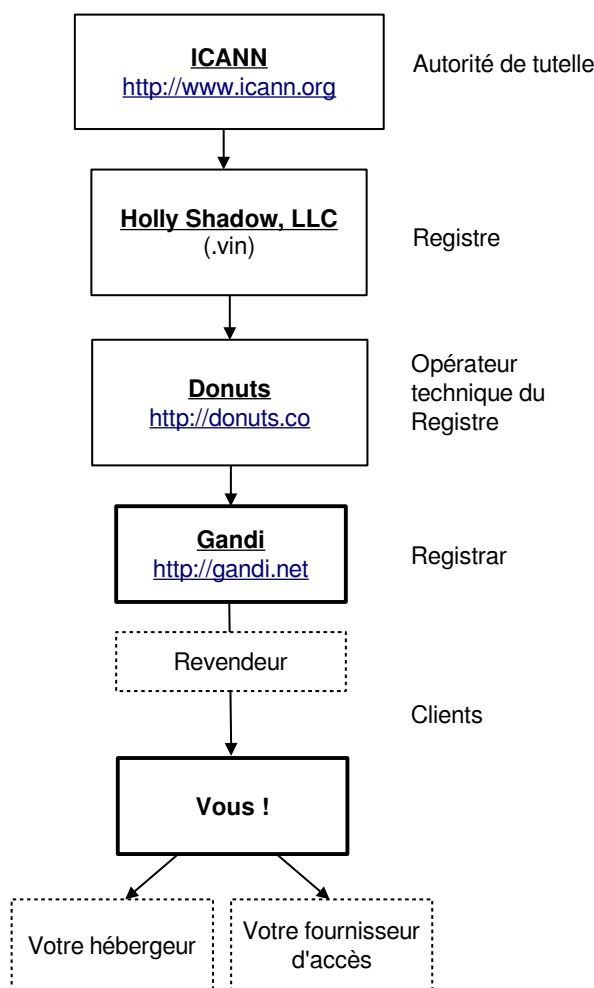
ICANN
http://www.icann.org

Autorité de tutelle

Holly Shadow, LLC
(.vin)

Registre

Donuts
http://donuts.co

Opérateur technique du Registre

Gandi
http://gandi.net

Registrar

Revendeur

Clients

Vous !

Votre hébergeur

Votre fournisseur d'accès